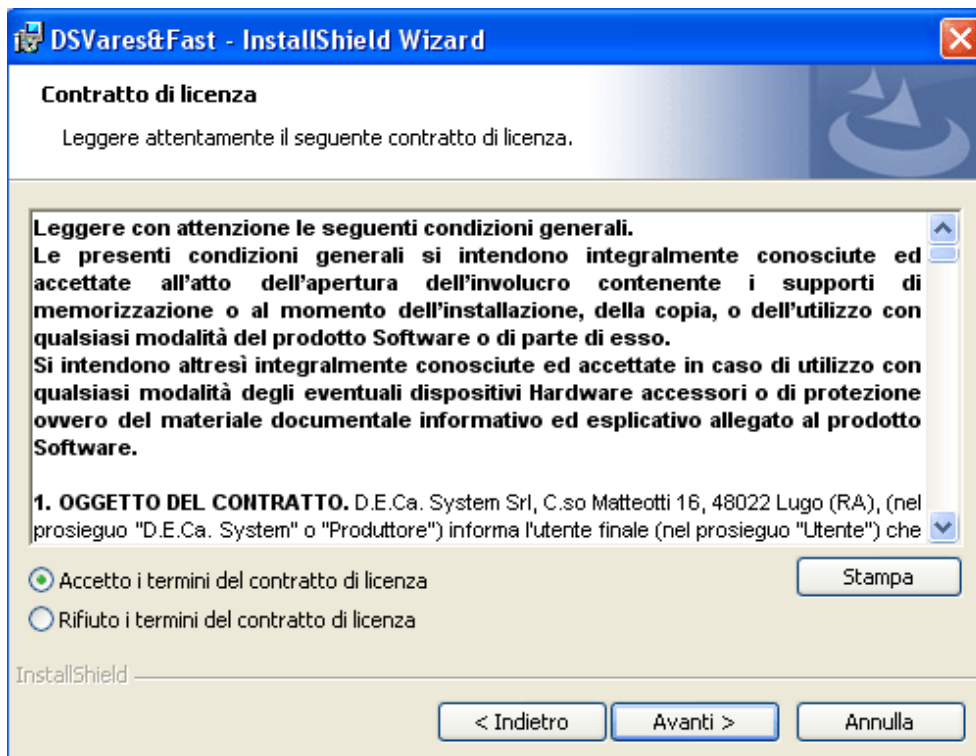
DSVares&Fast - InstallShield Wizard

Contratto di licenza

Leggere attentamente il seguente contratto di licenza.

Leggere con attenzione le seguenti condizioni generali.
Le presenti condizioni generali si intendono integralmente conosciute ed accettate all'atto dell'apertura dell'involucro contenente i supporti di memorizzazione o al momento dell'installazione, della copia, o dell'utilizzo con qualsiasi modalità del prodotto Software o di parte di esso.
Si intendono altresì integralmente conosciute ed accettate in caso di utilizzo con qualsiasi modalità degli eventuali dispositivi Hardware accessori o di protezione ovvero del materiale documentale informativo ed esplicativo allegato al prodotto Software.

1. OGGETTO DEL CONTRATTO. D.E.Ca. System Srl, C.so Matteotti 16, 48022 Lugo (RA), (nel prosieguo "D.E.Ca. System" o "Produttore") informa l'utente finale (nel prosieguo "Utente") che

Accetto i termini del contratto di licenza

Rifiuto i termini del contratto di licenza

Stampa

InstallShield

< Indietro

Avanti >

Annulla